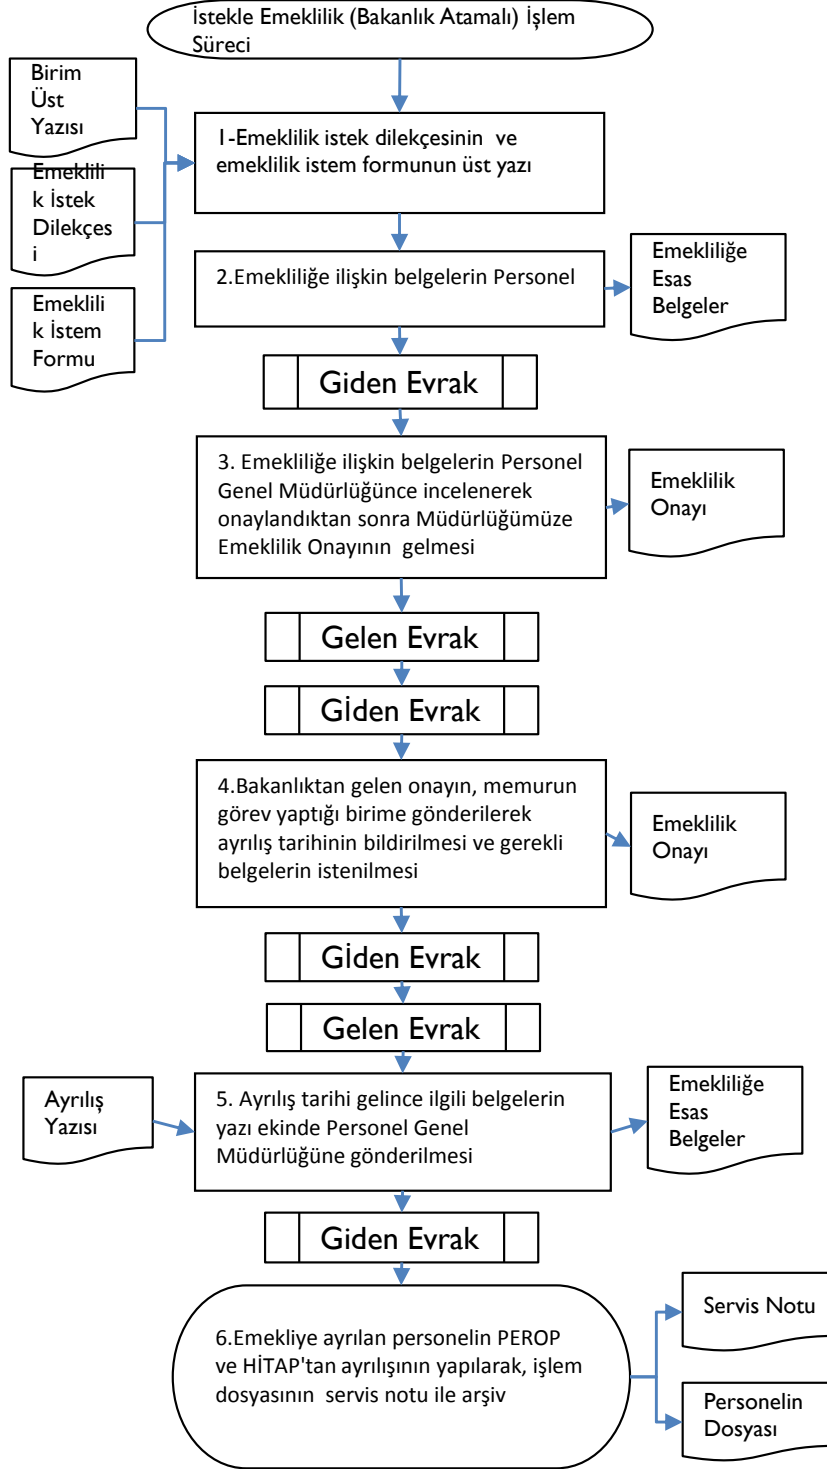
İstekle Emeklilik (Bakanlık Atamalı) İşlem Süreci

Birim Üst Yazısı

Emeklilik İstek Dilekçesi

Emeklilik İstem Formu

1-Emeklilik istek dilekçesinin ve emeklilik istem formunun üst yazı

2.Emekliliğe ilişkin belgelerin Personel

Emekliliğe Esas Belgeler

Giden Evrak

3. Emekliliğe ilişkin belgelerin Personel Genel Müdürlüğünce incelenerek onaylandıktan sonra Müdürlüğümüze Emeklilik Onayının gelmesi

Emeklilik Onayı

Gelen Evrak

Giden Evrak

4.Bakanlıktan gelen onayın, memurun görev yaptığı birime gönderilerek ayrılış tarihinin bildirilmesi ve gerekli belgelerin istenilmesi

Emeklilik Onayı

Giden Evrak

Gelen Evrak

Ayrılış Yazısı

5. Ayrılış tarihi gelince ilgili belgelerin yazı ekinde Personel Genel Müdürlüğüne gönderilmesi

Emekliliğe Esas Belgeler

Giden Evrak

6.Emekliye ayrılan personelin PEROP ve HİTAP'tan ayrılışının yapılarak, işlem dosyasının servis notu ile arşiv

Servis Notu

Personelin Dosyası